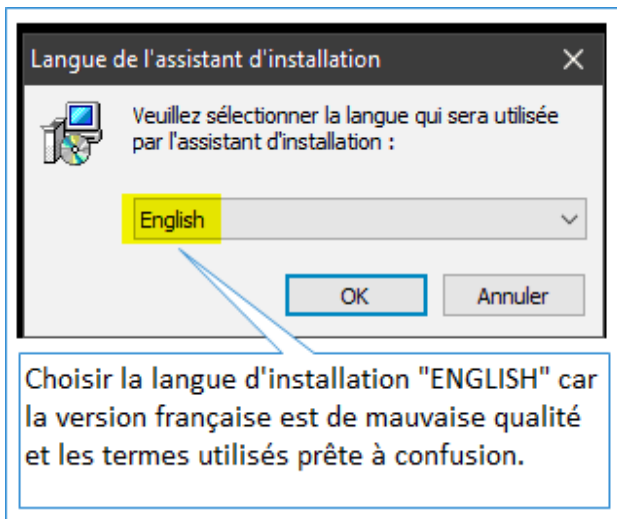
Langue de l'assistant d'installation
×
Veuillez sélectionner la langue qui sera utilisée par l'assistant d'installation :
English
OK
Annuler
Choisir la langue d'installation "ENGLISH" car la version française est de mauvaise qualité et les termes utilisés prête à confusion.